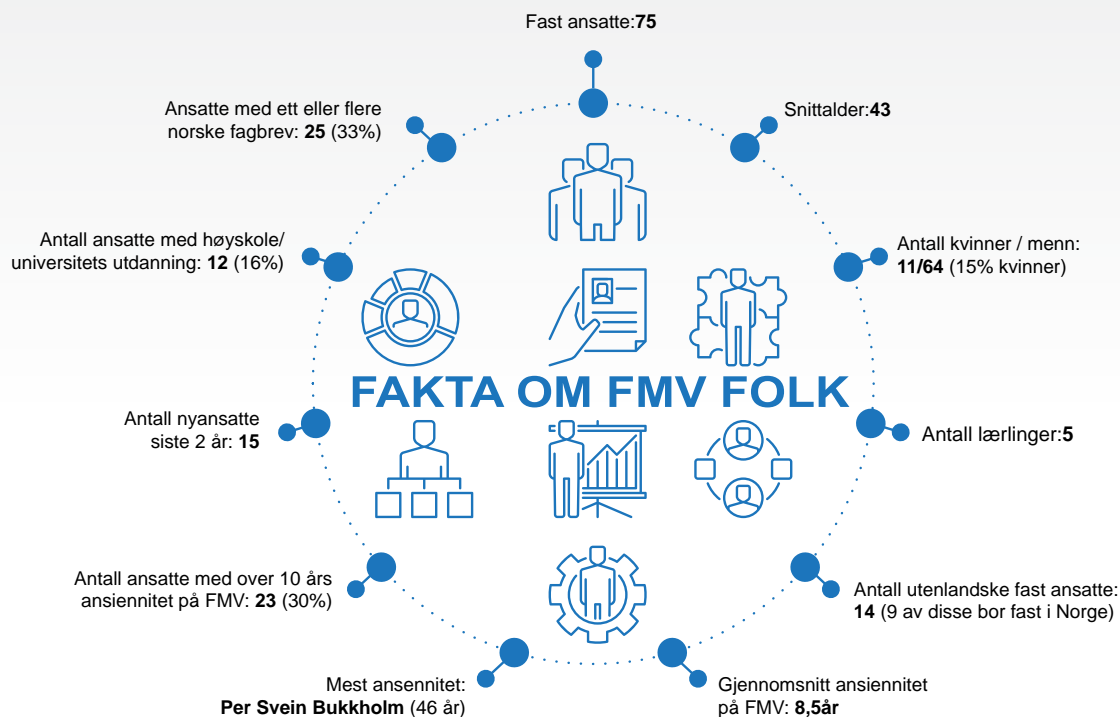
Fast ansatte:**75**

Ansatte med ett eller flere norske fagbrev: **25** (33%)

Snittalder:**43**

Antall ansatte med høyskole/ universitets utdanning: **12** (16%)

Antall kvinner / menn: **11/64** (15% kvinner)

FAKTA OM FMV FOLK

Antall nyansatte siste 2 år: **15**

Antall lærlinger:**5**

Antall ansatte med over 10 års ansiennitet på FMV: **23** (30%)

Antall utenlandske fast ansatte: **14** (9 av disse bor fast i Norge)

Mest ansennitet: **Per Svein Bukkholm** (46 år)

Gjennomsnitt ansiennitet på FMV: **8,5år**